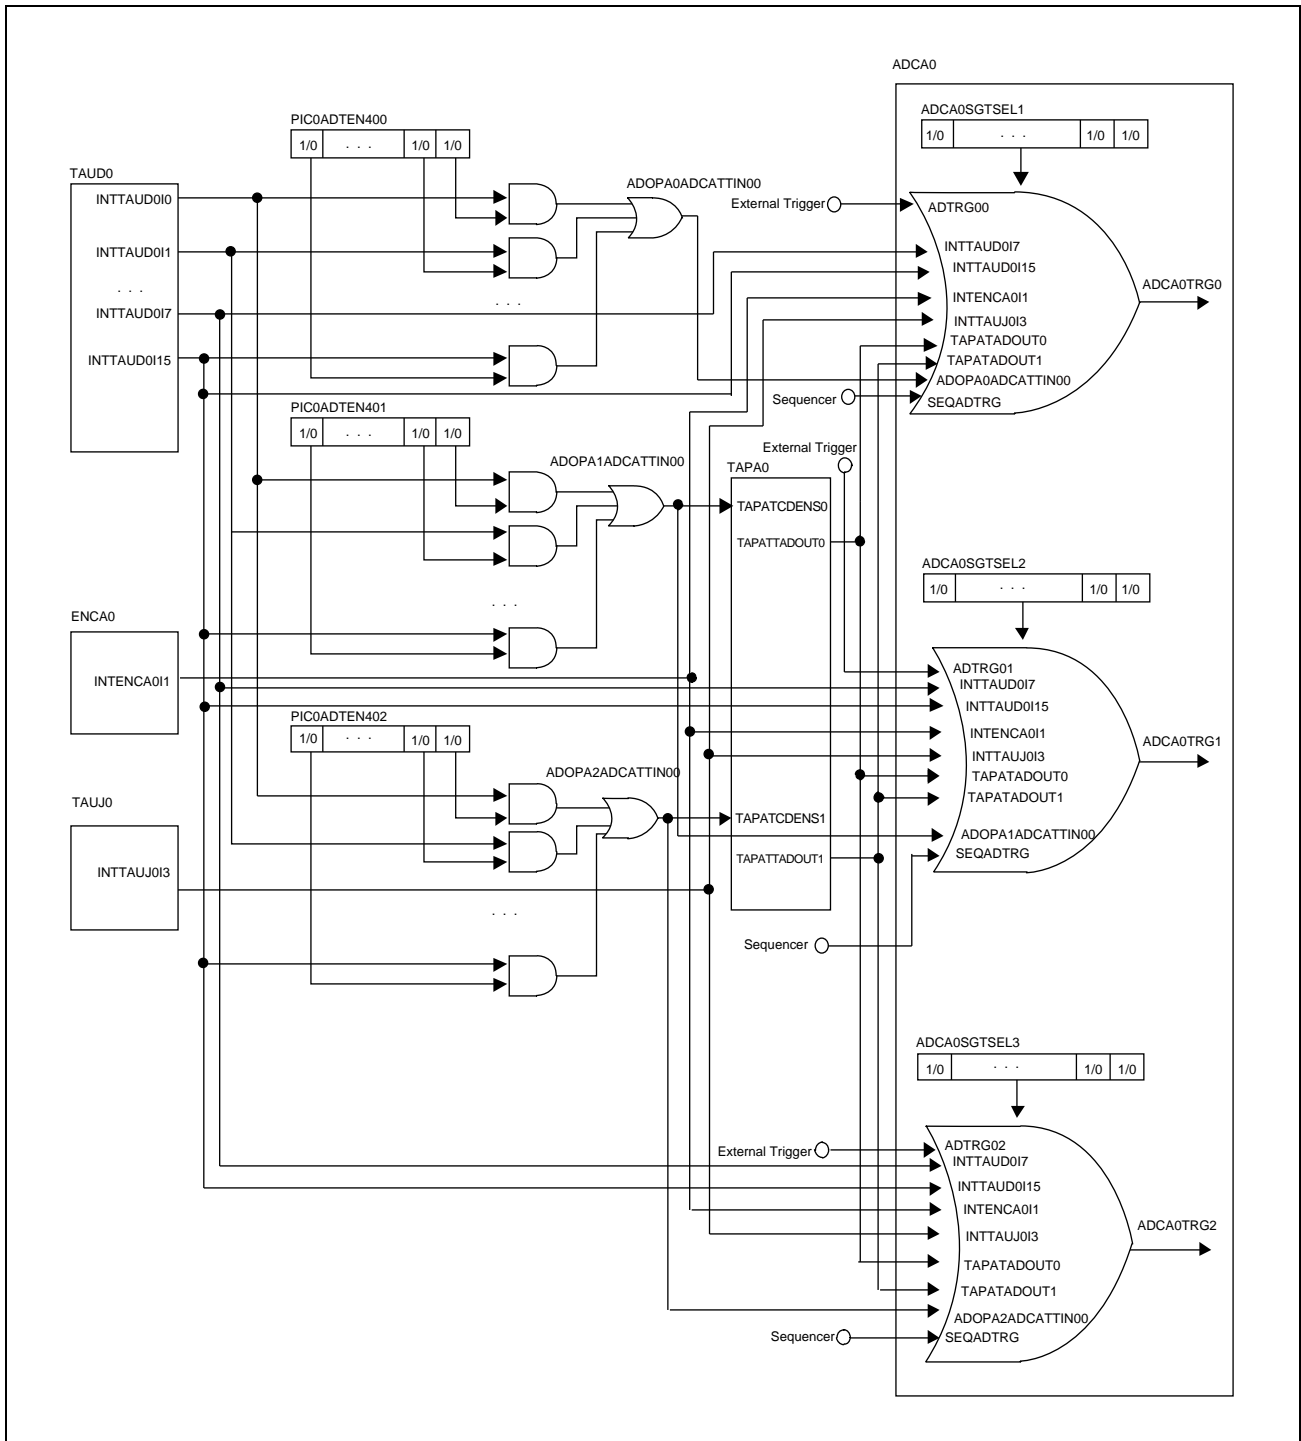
ADCA0

ADCA0SGTSEL1
| 1/0 | . . . | 1/0 | 1/0 |

PIC0ADTEN400
| 1/0 | . . . | 1/0 | 1/0 |

TAUD0
INTTAUD0I0
INTTAUD0I1
. . .
INTTAUD0I7
INTTAUD0I15

ADOPA0ADCATTIN00

External Trigger
ADTRG00
INTTAUD0I7
INTTAUD0I15
INTENCA0I1
INTTAUJ0I3
TAPATADOUT0
TAPATADOUT1
ADOPA0ADCATTIN00
Sequencer
SEQADTRG
ADCA0TRG0

. . .

PIC0ADTEN401
| 1/0 | . . . | 1/0 | 1/0 |

External Trigger
ADOPA1ADCATTIN00
TAPA0
TAPATCDENS0
TAPATTADOUT0

ADCA0SGTSEL2
| 1/0 | . . . | 1/0 | 1/0 |

. . .

ENCA0
INTENCA0I1

ADTRG01
INTTAUD0I7
INTTAUD0I15
INTENCA0I1
INTTAUJ0I3
TAPATADOUT0
TAPATADOUT1
ADOPA1ADCATTIN00
SEQADTRG
ADCA0TRG1

PIC0ADTEN402
| 1/0 | . . . | 1/0 | 1/0 |

ADOPA2ADCATTIN00

TAUJ0
INTTAUJ0I3

TAPATCDENS1
TAPATTADOUT1

. . .

Sequencer

ADCA0SGTSEL3
| 1/0 | . . . | 1/0 | 1/0 |

External Trigger
ADTRG02
INTTAUD0I7
INTTAUD0I15
INTENCA0I1
INTTAUJ0I3
TAPATADOUT0
TAPATADOUT1
ADOPA2ADCATTIN00
Sequencer
SEQADTRG
ADCA0TRG2